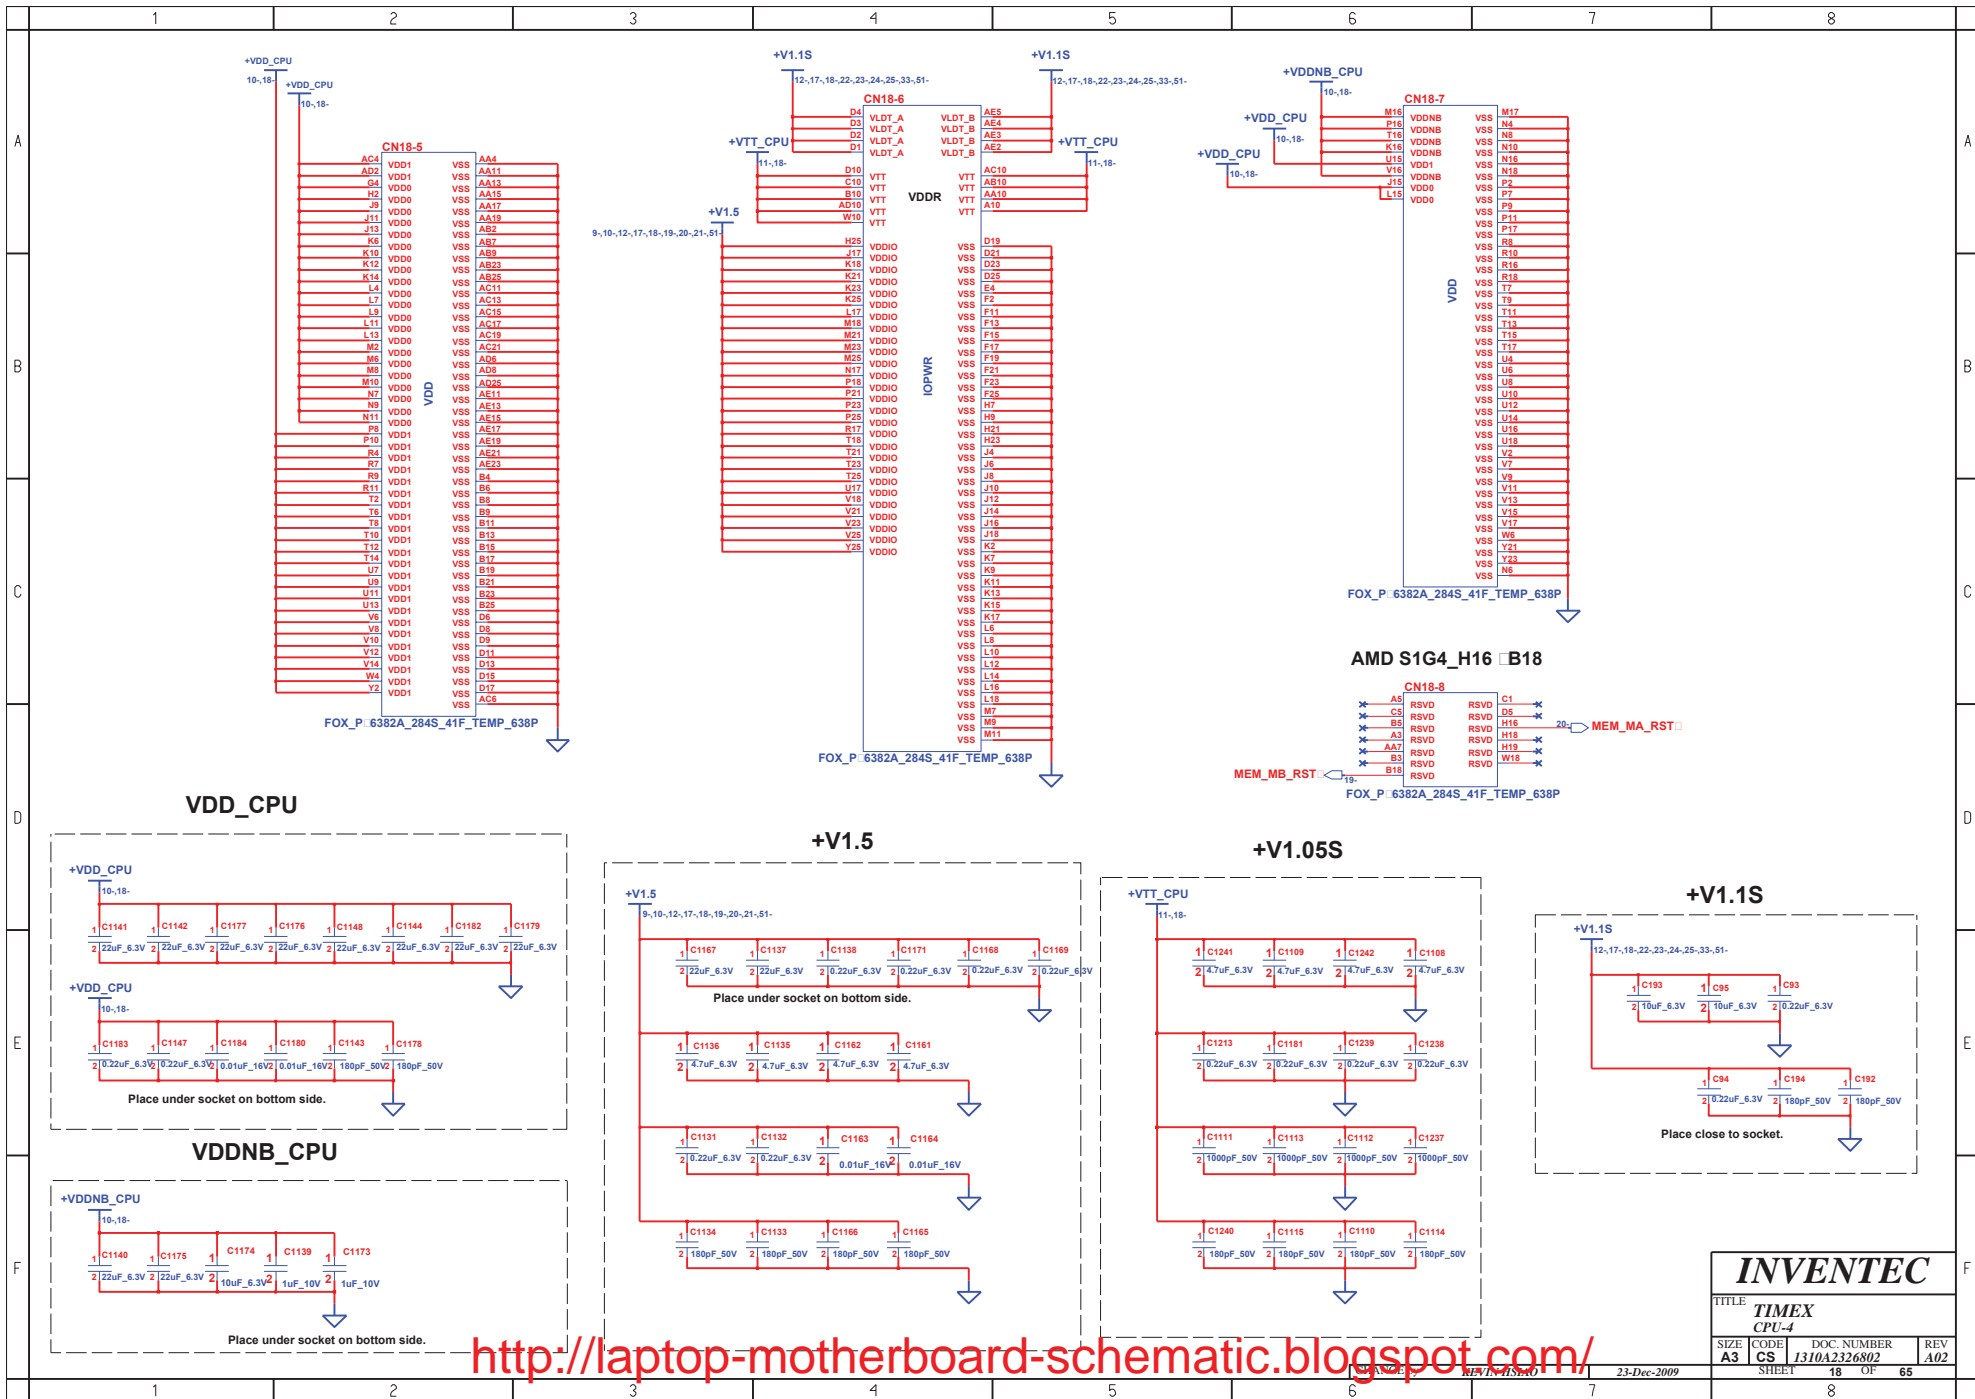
1 2 3 4 5 6 7 8

A B C D E F

+VDD_CPU
10-,18-
+VDD_CPU
10-,18-

CN18-5
AC4 VDD1 VSS AA4
AD2 VDD1 VSS AA11
G4 VDD0 VSS AA13
H2 VDD0 VSS AA15
J9 VDD0 VSS AA17
J11 VDD0 VSS AA19
J13 VDD0 VSS AB2
K6 VDD0 VSS AB7
K10 VDD0 VSS AB9
K12 VDD0 VSS AB23
K14 VDD0 VSS AB25
L4 VDD0 VSS AC11
L7 VDD0 VSS AC13
L9 VDD0 VSS AC15
L11 VDD0 VSS AC17
L13 VDD0 VSS AC19
M2 VDD0 VSS AC21
M6 VDD0 VSS AD6
M8 VDD0 VSS AD8
M10 VDD0 VSS AD25
N7 VDD0 VSS AE11
N9 VDD0 VSS AE13
N11 VDD0 VSS AE15
P8 VDD1 VSS AE17
P10 VDD1 VSS AE19
R4 VDD1 VSS AE21
R7 VDD1 VSS AE23
R9 VDD1 VSS B4
R11 VDD1 VSS B6
T2 VDD1 VSS B8
T6 VDD1 VSS B9
T8 VDD1 VSS B11
T10 VDD1 VSS B13
T12 VDD1 VSS B15
T14 VDD1 VSS B17
U7 VDD1 VSS B19
U9 VDD1 VSS B21
U11 VDD1 VSS B23
U13 VDD1 VSS B25
V6 VDD1 VSS D6
V8 VDD1 VSS D8
V10 VDD1 VSS D9
V12 VDD1 VSS D11
V14 VDD1 VSS D13
W4 VDD1 VSS D15
Y2 VDD1 VSS D17
VSS AC6
VSS
VDD
FOX_P 6382A_284S_41F_TEMP_638P

+V1.1S
12-,17-,18-,22-,23-,24-,25-,33-,51-
+V1.1S
12-,17-,18-,22-,23-,24-,25-,33-,51-
CN18-6
D4 VLDT_A VLDT_B AE5
D3 VLDT_A VLDT_B AE4
D2 VLDT_A VLDT_B AE3
D1 VLDT_A VLDT_B AE2
+VTT_CPU
11-,18-
+VTT_CPU
11-,18-
D10 VTT VTT AC10
C10 VTT VTT AB10
B10 VTT VDDR VTT AA10
AD10 VTT VTT A10
W10 VTT VTT
VTT
+V1.5
9-,10-,12-,17-,18-,19-,20-,21-,51-
H25 VDDIO VSS D19
J17 VDDIO VSS D21
K18 VDDIO VSS D23
K21 VDDIO VSS D25
K23 VDDIO VSS E4
K25 VDDIO VSS F2
L17 VDDIO VSS F11
M18 VDDIO VSS F13
M21 VDDIO VSS F15
M23 VDDIO VSS F17
M25 VDDIO VSS F19
N17 VDDIO VSS F21
P18 VDDIO VSS F23
P21 VDDIO VSS F25
P23 VDDIO VSS H7
P25 VDDIO VSS H9
R17 VDDIO VSS H21
T18 VDDIO VSS H23
T21 VDDIO VSS J4
T23 VDDIO VSS J6
T25 VDDIO VSS J8
U17 VDDIO VSS J10
V18 VDDIO VSS J12
V21 VDDIO VSS J14
V23 VDDIO VSS J16
V25 VDDIO VSS J18
Y25 VDDIO VSS K2
IOPWR
VSS K7
VSS K9
VSS K11
VSS K13
VSS K15
VSS K17
VSS L6
VSS L8
VSS L10
VSS L12
VSS L14
VSS L16
VSS L18
VSS M7
VSS M9
VSS M11
FOX_P 6382A_284S_41F_TEMP_638P

+VDDNB_CPU
10-,18-
+VDD_CPU
10-,18-
+VDD_CPU
10-,18-
CN18-7
M16 VDDNB VSS M17
P16 VDDNB VSS N4
T16 VDDNB VSS N8
K16 VDDNB VSS N10
U15 VDD1 VSS N16
V16 VDDNB VSS N18
J15 VDD0 VSS P2
L15 VDD0 VSS P7
VSS P9
VSS P11
VSS P17
VSS R8
VSS R10
VSS R16
VSS R18
VSS T7
VSS T9
VSS T11
VSS T13
VSS T15
VSS T17
VSS U4
VSS U6
VSS U8
VSS U10
VSS U12
VSS U14
VSS U16
VSS U18
VSS V2
VSS V7
VSS V9
VSS V11
VSS V13
VSS V15
VSS V17
VSS W6
VSS Y21
VSS Y23
VSS N6
VDD
FOX_P 6382A_284S_41F_TEMP_638P

AMD S1G4_H16 B18
CN18-8
A5 RSVD RSVD C1
C5 RSVD RSVD D5
B5 RSVD RSVD H16
A3 RSVD RSVD H18
AA7 RSVD RSVD H19
B3 RSVD RSVD W18
B18 RSVD
20- MEM_MA_RST
MEM_MB_RST 19-
FOX_P 6382A_284S_41F_TEMP_638P

VDD_CPU
+VDD_CPU
10-,18-
C1141 22uF_6.3V C1142 22uF_6.3V C1177 22uF_6.3V C1176 22uF_6.3V C1148 22uF_6.3V C1144 22uF_6.3V C1182 22uF_6.3V C1179 22uF_6.3V
+VDD_CPU
10-,18-
C1183 0.22uF_6.3V C1147 0.22uF_6.3V C1184 0.01uF_16V C1180 0.01uF_16V C1143 180pF_50V C1178 180pF_50V
Place under socket on bottom side.

VDDNB_CPU
+VDDNB_CPU
10-,18-
C1140 22uF_6.3V C1175 22uF_6.3V C1174 10uF_6.3V C1139 1uF_10V C1173 1uF_10V
Place under socket on bottom side.

+V1.5
+V1.5
9-,10-,12-,17-,18-,19-,20-,21-,51-
C1167 22uF_6.3V C1137 22uF_6.3V C1138 0.22uF_6.3V C1171 0.22uF_6.3V C1168 0.22uF_6.3V C1169 0.22uF_6.3V
Place under socket on bottom side.
C1136 4.7uF_6.3V C1135 4.7uF_6.3V C1162 4.7uF_6.3V C1161 4.7uF_6.3V
C1131 0.22uF_6.3V C1132 0.22uF_6.3V C1163 0.01uF_16V C1164 0.01uF_16V
C1134 180pF_50V C1133 180pF_50V C1166 180pF_50V C1165 180pF_50V

+V1.05S
+VTT_CPU
11-,18-
C1241 4.7uF_6.3V C1109 4.7uF_6.3V C1242 4.7uF_6.3V C1108 4.7uF_6.3V
C1213 0.22uF_6.3V C1181 0.22uF_6.3V C1239 0.22uF_6.3V C1238 0.22uF_6.3V
C1111 1000pF_50V C1113 1000pF_50V C1112 1000pF_50V C1237 1000pF_50V
C1240 180pF_50V C1115 180pF_50V C1110 180pF_50V C1114 180pF_50V

+V1.1S
+V1.1S
12-,17-,18-,22-,23-,24-,25-,33-,51-
C193 10uF_6.3V C95 10uF_6.3V C93 0.22uF_6.3V
C94 0.22uF_6.3V C194 180pF_50V C192 180pF_50V
Place close to socket.

INVENTEC
TITLE TIMEX
CPU-4
SIZE A3 CODE CS DOC. NUMBER 1310A2326802 REV A02
CHANGE by KEVIN HSIAO 23-Dec-2009 SHEET 18 OF 65

http://laptop-motherboard-schematic.blogspot.com/